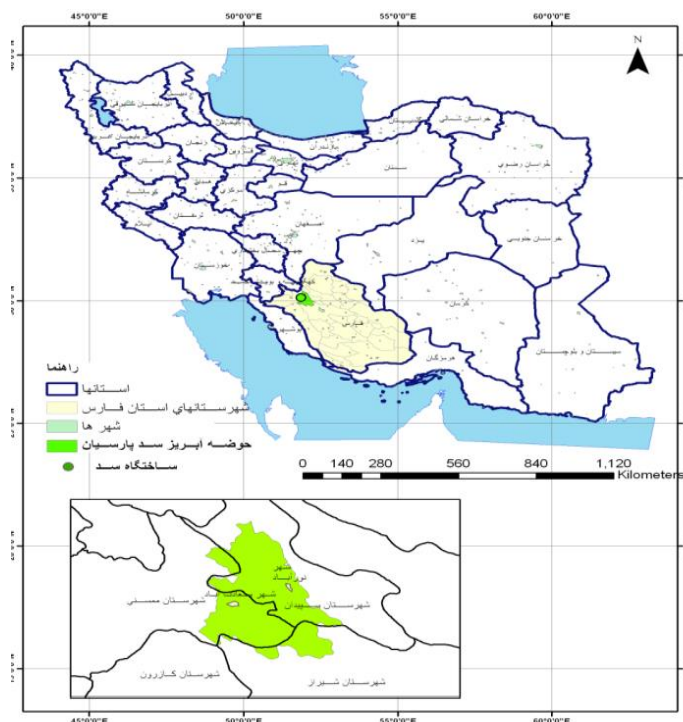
45°0'0"E
50°0'0"E
55°0'0"E
60°0'0"E

N

خراسان شمالی
خراسان رضوی
خراسان جنوبی
سمنان
مازندران
گلستان
اردبیل
آذربایجان شرقی
آذربایجان غربی
زنجان
گیلان
قزوین
تهران
قم
کردستان
همدان
کرمانشاه
مرکزی
لرستان
ایلام
اصفهان
یزد
خوزستان
چهارمحال و بختیاری
کهگیلویه و بویراحمد
بوشهر
فارس
کرمان
هرمزگان
سیستان و بلوچستان

راهنما
استانها
شهرستانهای استان فارس
شهر ها
حوضه آبریز سد پارسیان
ساختگاه سد

0 140 280 560 840 1,120
Kilometers

شهر نورآباد
شهرستان ممسنی
شهرستان سپیدان
شهرستان کازرون
شهرستان شیراز